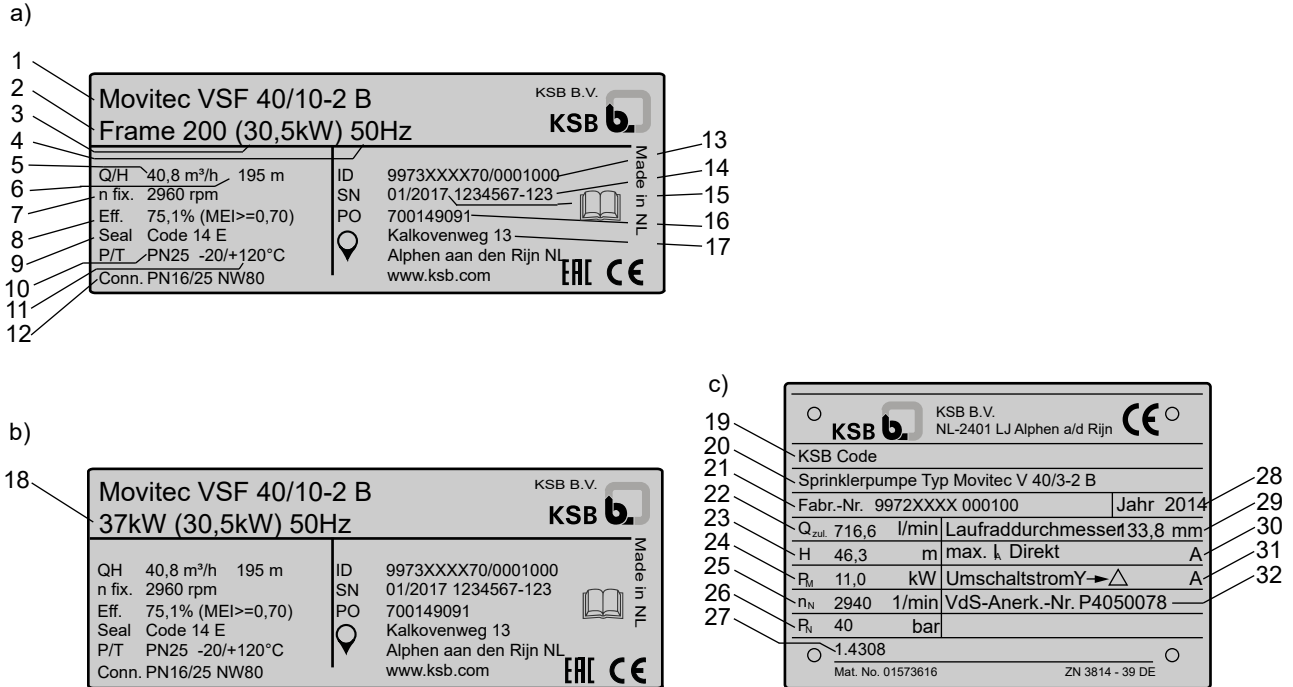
a)

1
2
3
4
5
6
7
8
9
10
11
12

Movitec VSF 40/10-2 B
Frame 200 (30,5kW) 50Hz

KSB B.V.
KSB

| Q/H | 40,8 m³/h 195 m | ID | 9973XXXX70/0001000 |
|---|---|---|---|
| n fix. | 2960 rpm | SN | 01/2017 1234567-123 |
| Eff. | 75,1% (MEI>=0,70) | PO | 700149091 |
| Seal | Code 14 E | | Kalkovenweg 13 |
| P/T | PN25 -20/+120°C | | Alphen aan den Rijn NL |
| Conn. | PN16/25 NW80 | | www.ksb.com |

Made in NL

13
14
15
16
17

b)

18

Movitec VSF 40/10-2 B
37kW (30,5kW) 50Hz

KSB B.V.
KSB

| QH | 40,8 m³/h 195 m | ID | 9973XXXX70/0001000 |
|---|---|---|---|
| n fix. | 2960 rpm | SN | 01/2017 1234567-123 |
| Eff. | 75,1% (MEI>=0,70) | PO | 700149091 |
| Seal | Code 14 E | | Kalkovenweg 13 |
| P/T | PN25 -20/+120°C | | Alphen aan den Rijn NL |
| Conn. | PN16/25 NW80 | | www.ksb.com |

Made in NL

c)

KSB
KSB B.V.
NL-2401 LJ Alphen a/d Rijn

19 KSB Code
20 Sprinklerpumpe Typ Movitec V 40/3-2 B
21 Fabr.-Nr. 9972XXXX 000100 | Jahr 2014 28

| 22 | $Q_{zul.}$ 716,6 l/min | Laufraddurchmesser 133,8 mm | 29 |
|---|---|---|---|
| 23 | H 46,3 m | max. $I_A$ Direkt A | 30 |
| 24 | $P_M$ 11,0 kW | UmschaltstromY→△ A | 31 |
| 25 | $n_N$ 2940 1/min | VdS-Anerk.-Nr. P4050078 | 32 |
| 26 | $P_N$ 40 bar | | |
| 27 | 1.4308 | | |

Mat. No. 01573616
ZN 3814 - 39 DE